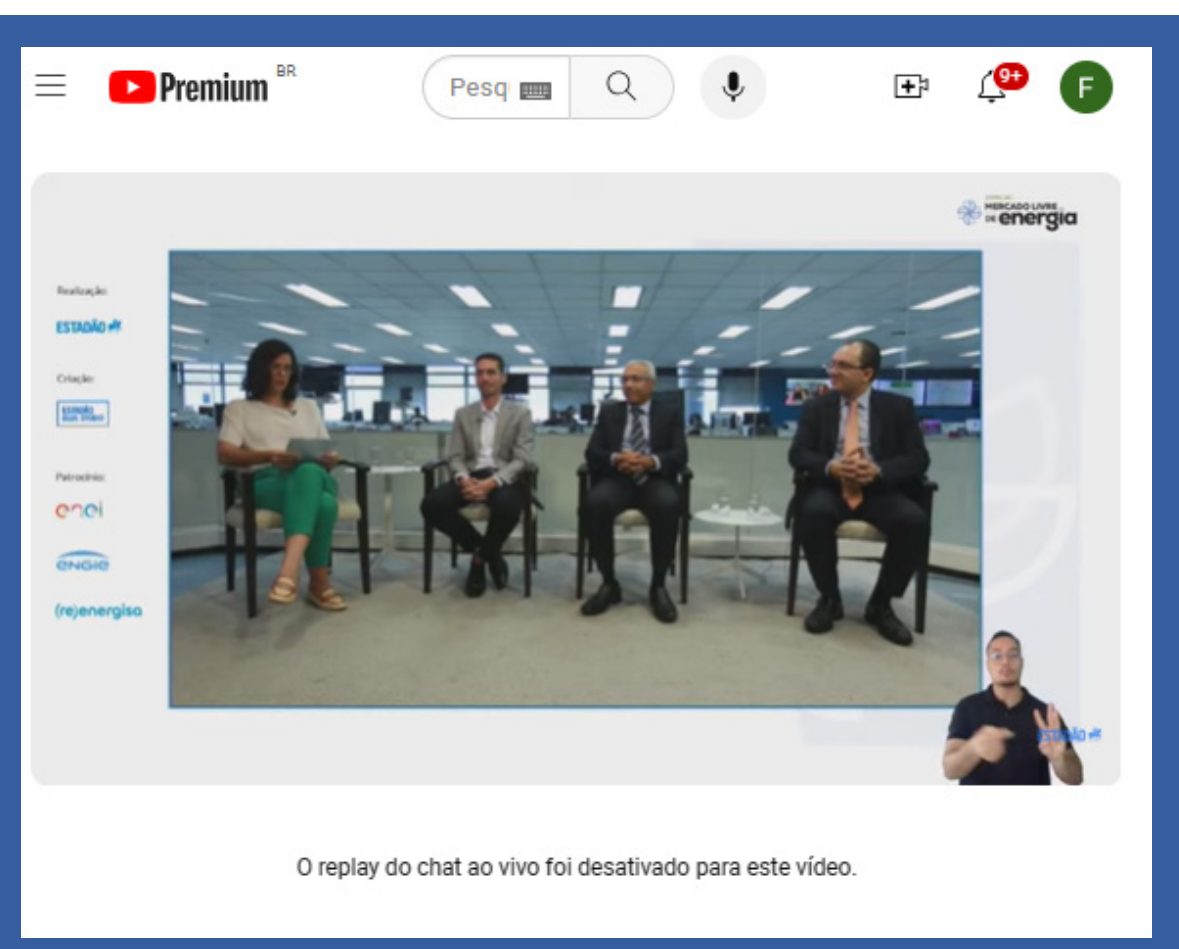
Premium BR

Pesq

9+

F

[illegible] MERCADO LIVRE DE energia

Realização:

ESTADÃO

Criação:

ESTADÃO BLUE STUDIO

Patrocínio:

enel

ENGIE

(re)energisa

ESTADÃO

O replay do chat ao vivo foi desativado para este vídeo.